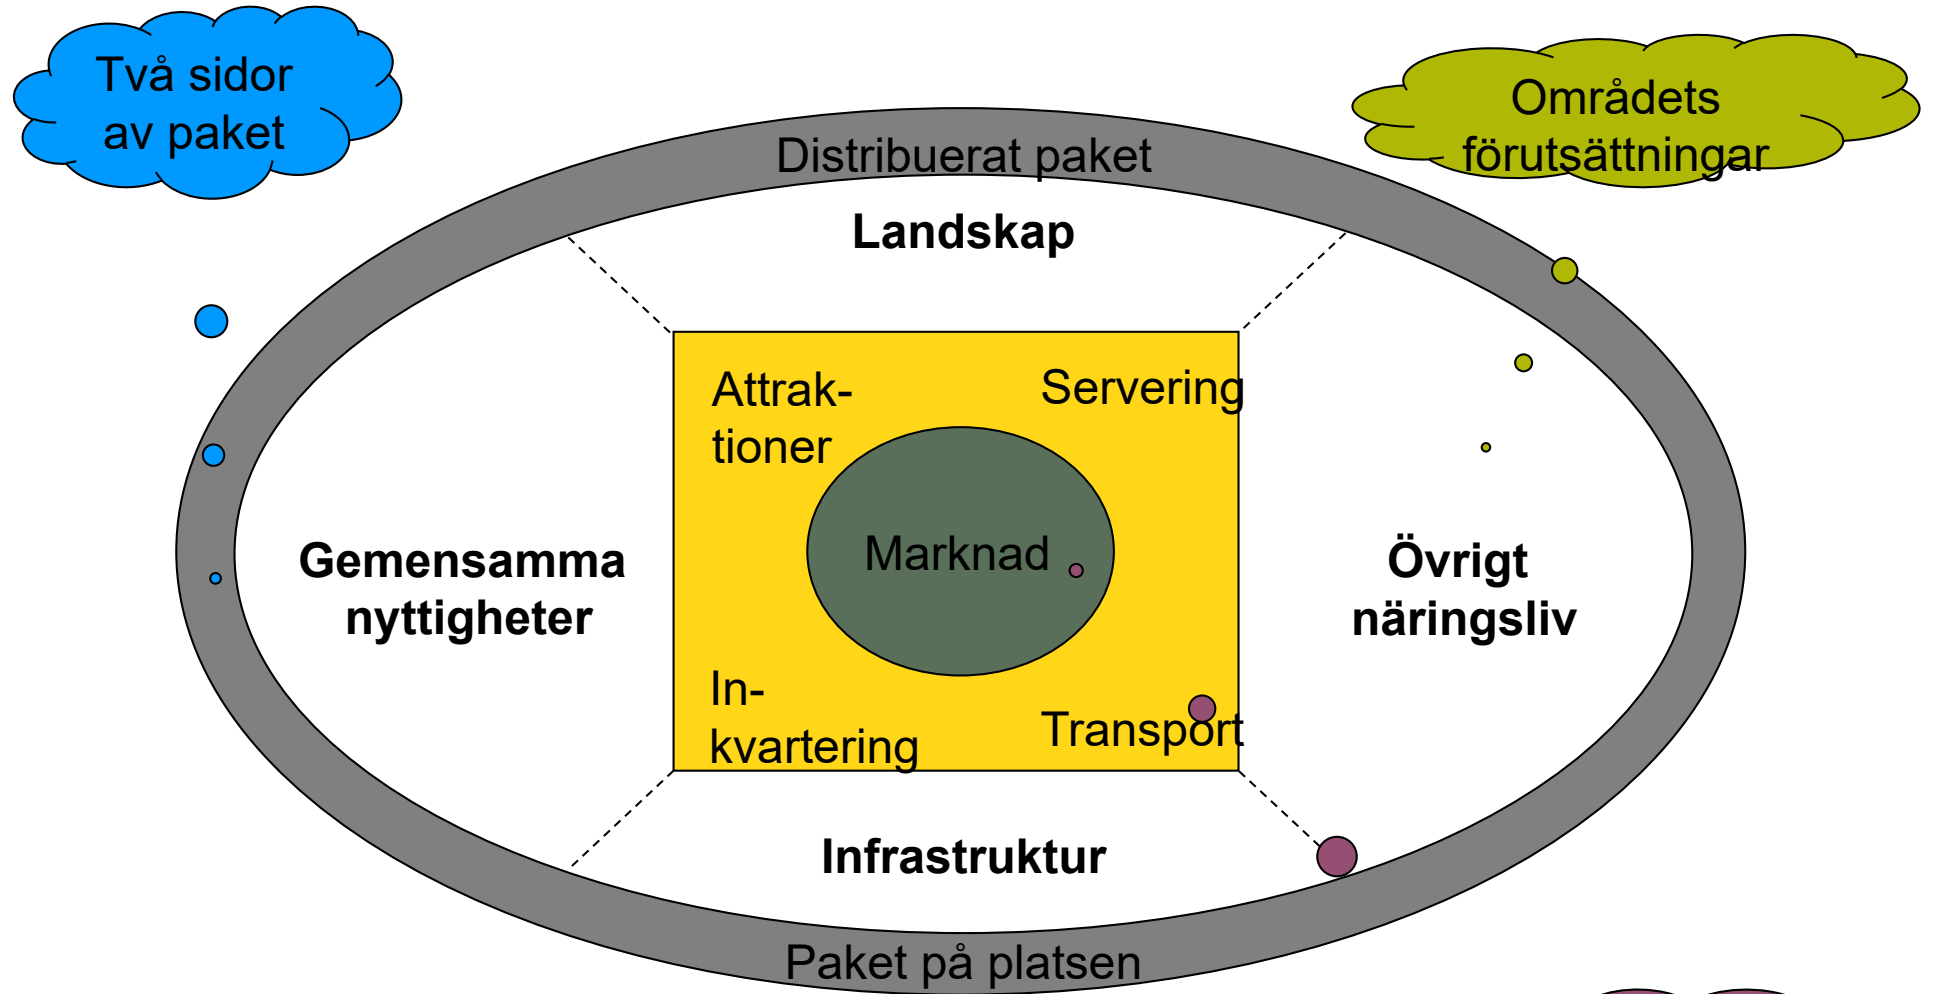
Två sidor av paket

Områdets förutsättningar

Distribuerat paket

Landskap

Attraktioner

Servering

Marknad

Inkvartering

Transport

Gemensamma nyttigheter

Övrigt näringsliv

Infrastruktur

Paket på platsen